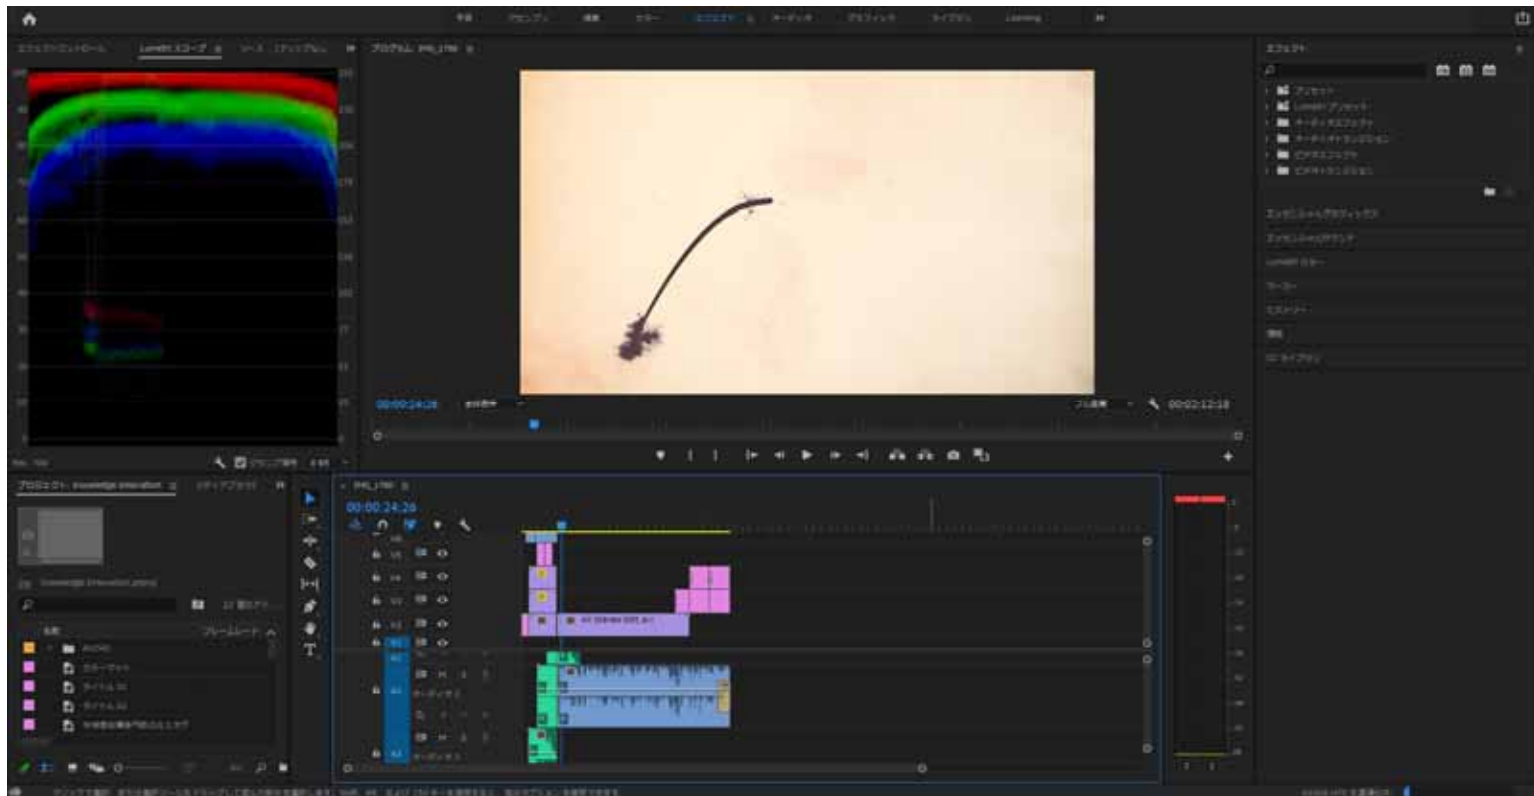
学習 アセンブリ 編集 カラー エフェクト オーディオ グラフィック ライブラリ Learning

エフェクトコントロール Lumetri スコープ ソース

プログラム: IMG_1780

00:00:24:26

00:02:12:18

プロジェクト: knowledge interaction

IMG_1780

00:00:24:26

エフェクト

プリセット
Lumetri プリセット
オーディオエフェクト
オーディオトランジション
ビデオエフェクト
ビデオトランジション

エッセンシャルグラフィックス
エッセンシャルサウンド
Lumetri カラー
マーカー
ヒストリー
情報
CC ライブラリ

AUDIO
カラーマット
タイトル 01
タイトル 02
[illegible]

V1
A1
A2